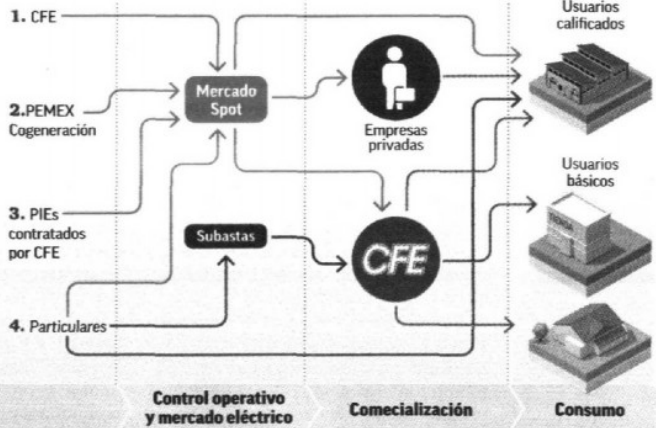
1. CFE

2. PEMEX Cogeneración

3. PIEs contratados por CFE

4. Particulares

Mercado Spot

Subastas

Empresas privadas

CFE

Usuarios calificados

Usuarios básicos

TIENDA

Control operativo y mercado eléctrico

Comecialización

Consumo